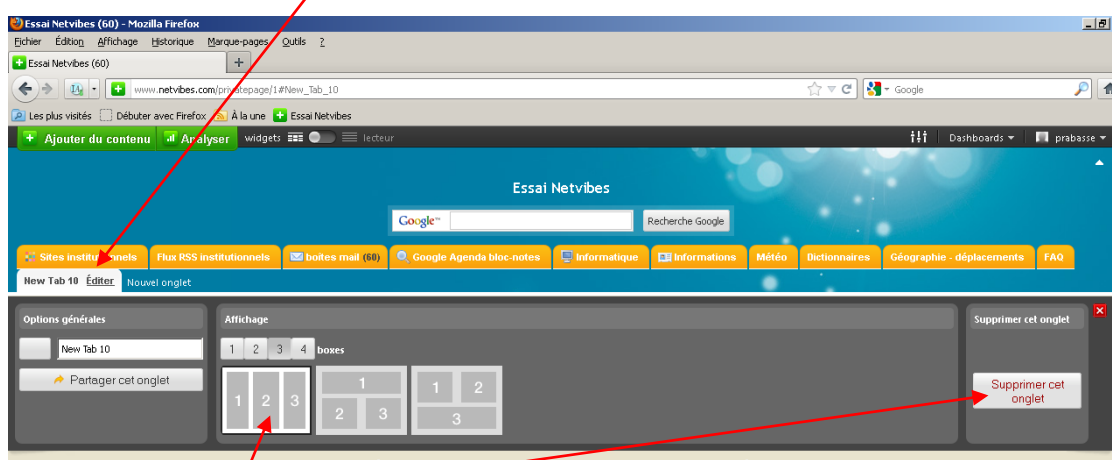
Essai Netvibes (60) - Mozilla Firefox

Fichier Édition Affichage Historique Marque-pages Outils ?

Essai Netvibes (60) +

www.netvibes.com/privatepage/1#New_Tab_10

Google

Les plus visités Débuter avec Firefox À la une Essai Netvibes

+ Ajouter du contenu Analyser widgets lecteur

Dashboards prabasse

Essai Netvibes

Google™ Recherche Google

Sites institutionnels Flux RSS institutionnels boites mail (60) Google Agenda bloc-notes Informatique Informations Météo Dictionnaires Géographie - déplacements FAQ

New Tab 10 Éditer Nouvel onglet

Options générales

New Tab 10

Partager cet onglet

Affichage

1 2 3 4 boxes

1 2 3

1
2 3

1 2
3

Supprimer cet onglet

Supprimer cet onglet